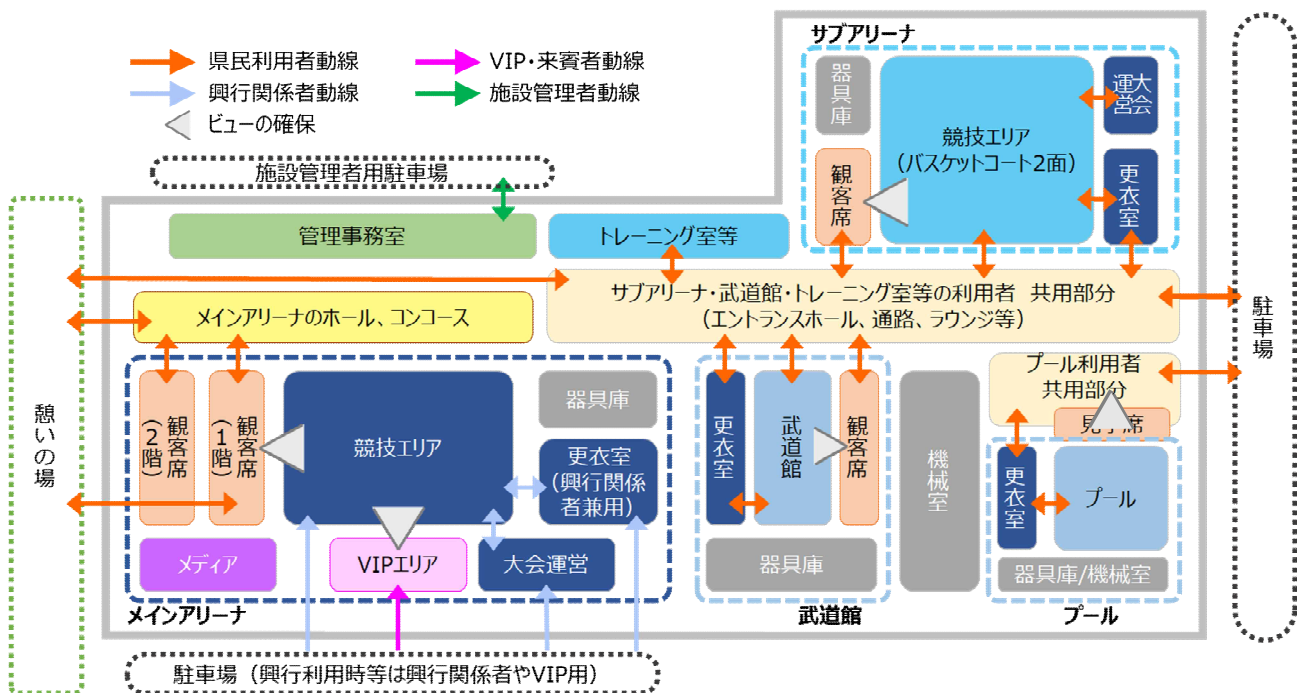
県民利用者動線
VIP・来賓者動線
興行関係者動線
施設管理者動線
ビューの確保

施設管理者用駐車場

サブアリーナ
器具庫
競技エリア
(バスケットコート2面)
大会運営
観客席
更衣室

管理事務室
トレーニング室等

サブアリーナ・武道館・トレーニング室等の利用者 共用部分
(エントランスホール、通路、ラウンジ等)

駐車場

メインアリーナのホール、コンコース

憩いの場

観客席(2階)
観客席(1階)
競技エリア
器具庫
更衣室(興行関係者兼用)
メディア
VIPエリア
大会運営
メインアリーナ

更衣室
武道館
観客席
器具庫
武道館

機械室

プール利用者共用部分
見学席
更衣室
プール
器具庫/機械室
プール

駐車場(興行利用時等は興行関係者やVIP用)